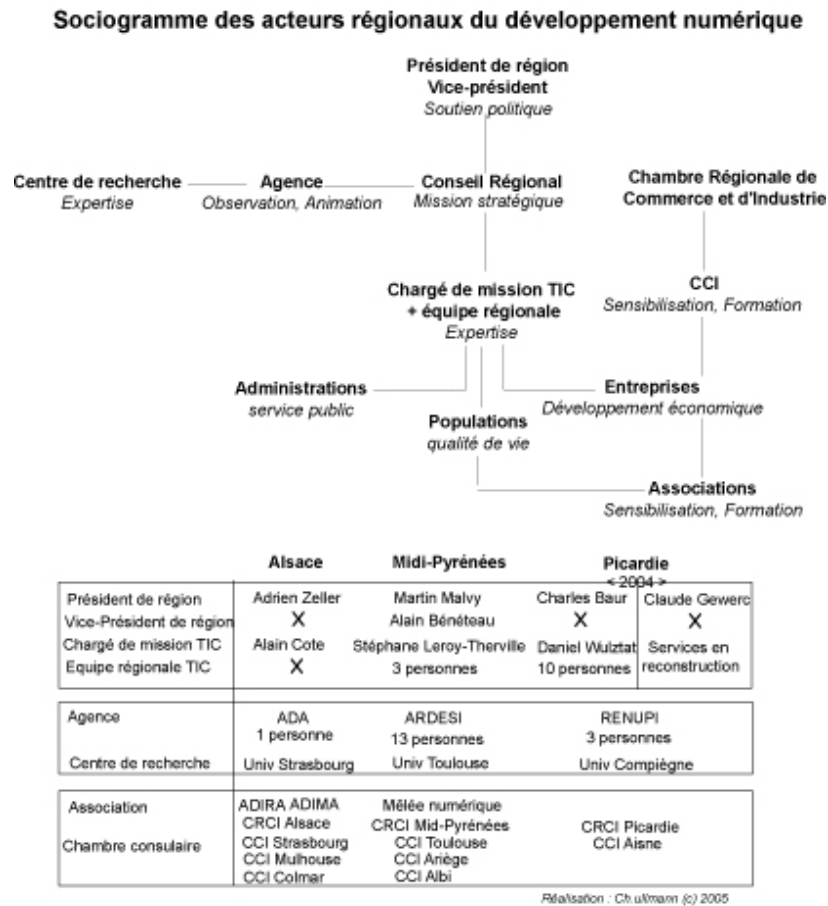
Sociogramme des acteurs régionaux du développement numérique

Président de région
Vice-président
Soutien politique

Centre de recherche
Expertise

Agence
Observation, Animation

Conseil Régional
Mission stratégique

Chambre Régionale de Commerce et d'Industrie

CCI
Sensibilisation, Formation

Chargé de mission TIC
+ équipe régionale
Expertise

Administrations
service public

Entreprises
Développement économique

Populations
qualité de vie

Associations
Sensibilisation, Formation

| | Alsace | Midi-Pyrénées | Picardie < 2004 > | |
|---|---|---|---|---|
| Président de région | Adrien Zeller | Martin Malvy | Charles Baur | Claude Gewerc |
| Vice-Président de région | X | Alain Bénéteau | X | X |
| Chargé de mission TIC | Alain Cote | Stéphane Leroy-Therville | Daniel Wulztat | Services en reconstruction |
| Equipe régionale TIC | X | 3 personnes | 10 personnes | |

| | Alsace | Midi-Pyrénées | Picardie |
|---|---|---|---|
| Agence | ADA 1 personne | ARDESI 13 personnes | RENUPI 3 personnes |
| Centre de recherche | Univ Strasbourg | Univ Toulouse | Univ Compiègne |

| | Alsace | Midi-Pyrénées | Picardie |
|---|---|---|---|
| Association | ADIRA ADIMA | Mêlée numérique | |
| Chambre consulaire | CRCI Alsace CCI Strasbourg CCI Mulhouse CCI Colmar | CRCI Mid-Pyrénées CCI Toulouse CCI Ariège CCI Albi | CRCI Picardie CCI Aisne |

Réalisation : Ch.ullmann (c) 2005